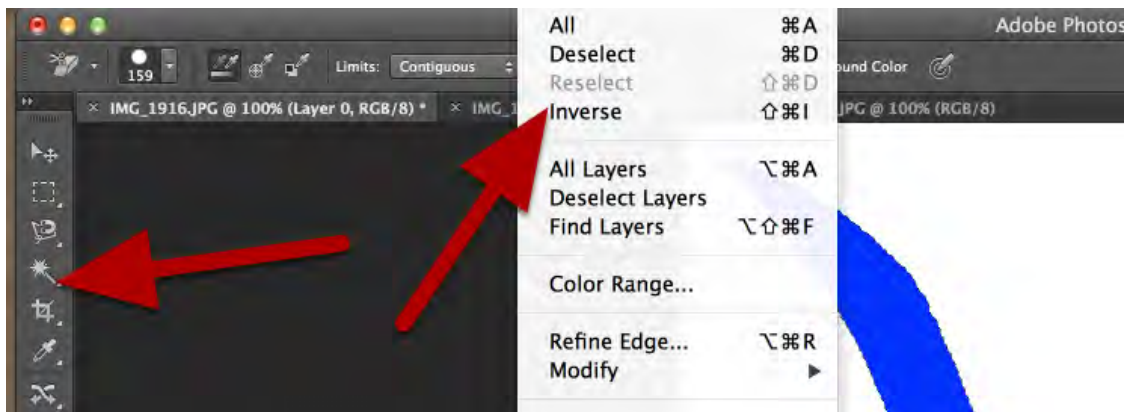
Adobe Photos

159

Limits: Contiguous

und Color

× IMG_1916.JPG @ 100% (Layer 0, RGB/8) *

× IMG_1

JPG @ 100% (RGB/8)

All ⌘A
Deselect ⌘D
Reselect ⇧⌘D
Inverse ⇧⌘I

All Layers ⌥⌘A
Deselect Layers
Find Layers ⌥⇧⌘F

Color Range...

Refine Edge... ⌥⌘R
Modify ▶